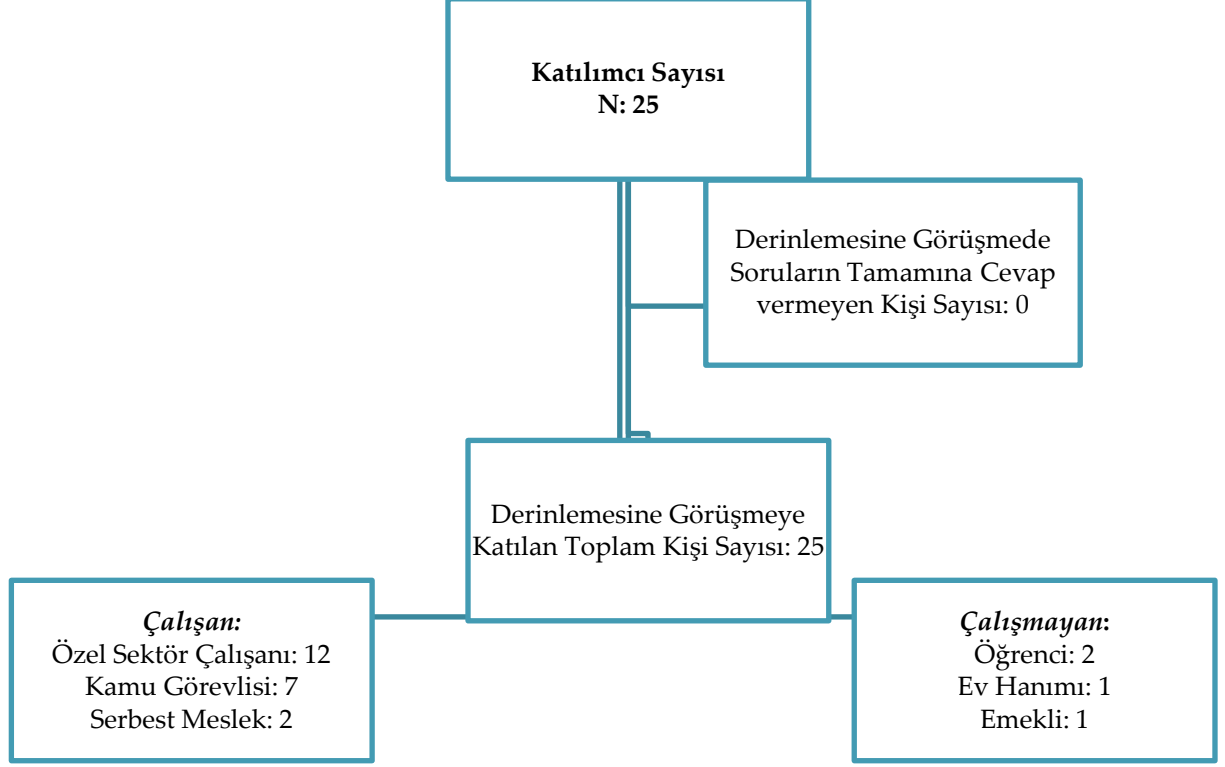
Katılımcı Sayısı
N: 25

Derinlemesine Görüşmede Soruların Tamamına Cevap vermeyen Kişi Sayısı: 0

Derinlemesine Görüşmeye Katılan Toplam Kişi Sayısı: 25

Çalışan:
Özel Sektör Çalışanı: 12
Kamu Görevlisi: 7
Serbest Meslek: 2

Çalışmayan:
Öğrenci: 2
Ev Hanımı: 1
Emekli: 1